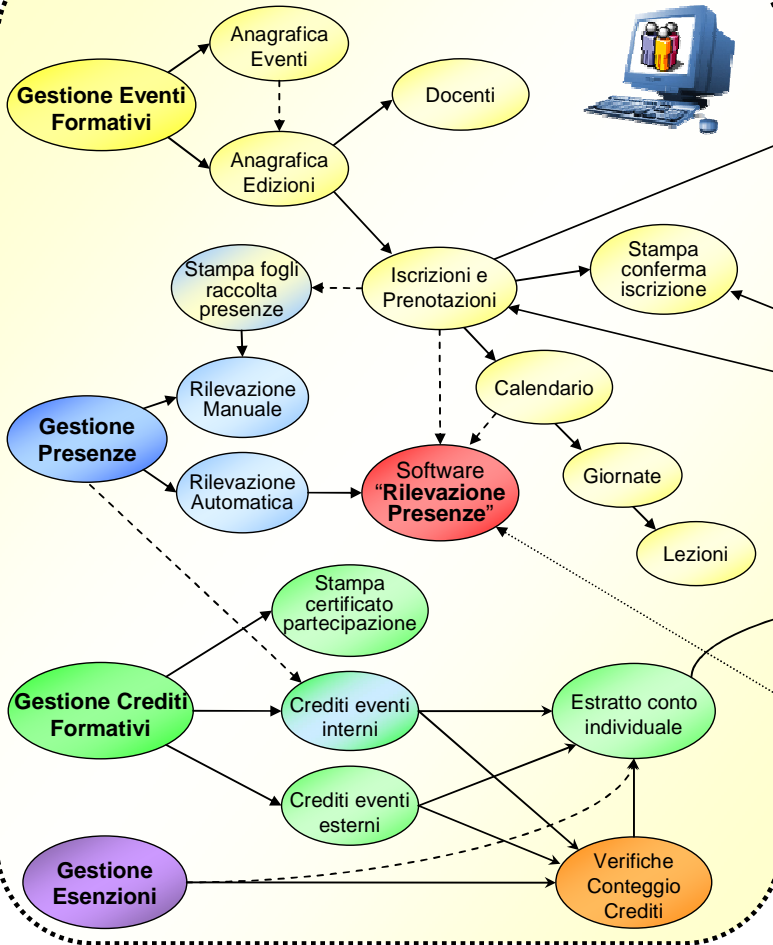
Gestione Eventi Formativi

Anagrafica Eventi

Docenti

Anagrafica Edizioni

Stampa fogli raccolta presenze

Iscrizioni e Prenotazioni

Stampa conferma iscrizione

Gestione Presenze

Rilevazione Manuale

Calendario

Rilevazione Automatica

Software "Rilevazione Presenze"

Giornate

Lezioni

Stampa certificato partecipazione

Gestione Crediti Formativi

Crediti eventi interni

Estratto conto individuale

Crediti eventi esterni

Gestione Esenzioni

Verifiche Conteggio Crediti